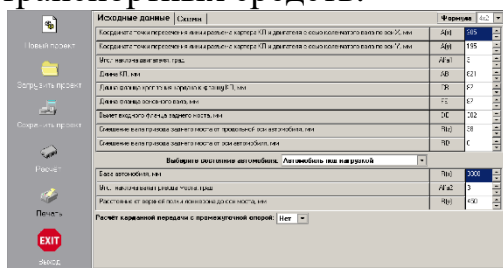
транспортных средств.

Новый проект
Загрузить проект
Сохранить проект
Расчет
Печать
EXIT
Выход

Исходные данные | Схема
Формула | 4х2

| | | |
|---|---|---|
| Координата точки пересечения линии разъема картера КП и двигателя с осью коленчатого вала по оси X, мм | A(x) | 505 |
| Координата точки пересечения линии разъема картера КП и двигателя с осью коленчатого вала по оси Y, мм | A(y) | 195 |
| Угол наклона двигателя, град | Afa1 | 2 |
| Длина КП, мм | AB | 621 |
| Длина фланца крутящего карданного фланца КП, мм | TB | 67 |
| Длина фланца ведомого вала, мм | FE | 67 |
| Вылет входного фланца заднего моста, мм | DE | 202 |
| Смещение вала привода заднего моста от продольной оси автомобиля, мм | Rx) | 38 |
| Смещение вала привода заднего моста от оси автомобиля, мм | RD | 0 |

Выберите состояние автомобиля: Автомобиль под нагрузкой

| | | |
|---|---|---|
| База автомобиля, мм | R(x) | 3000 |
| Угол наклона вала привода моста, град | Afa2 | 3 |
| Расстояние от опорной точки до ось моста, мм | R(y) | 490 |

Расчет карданной передачи с промежуточной опорой: Нет